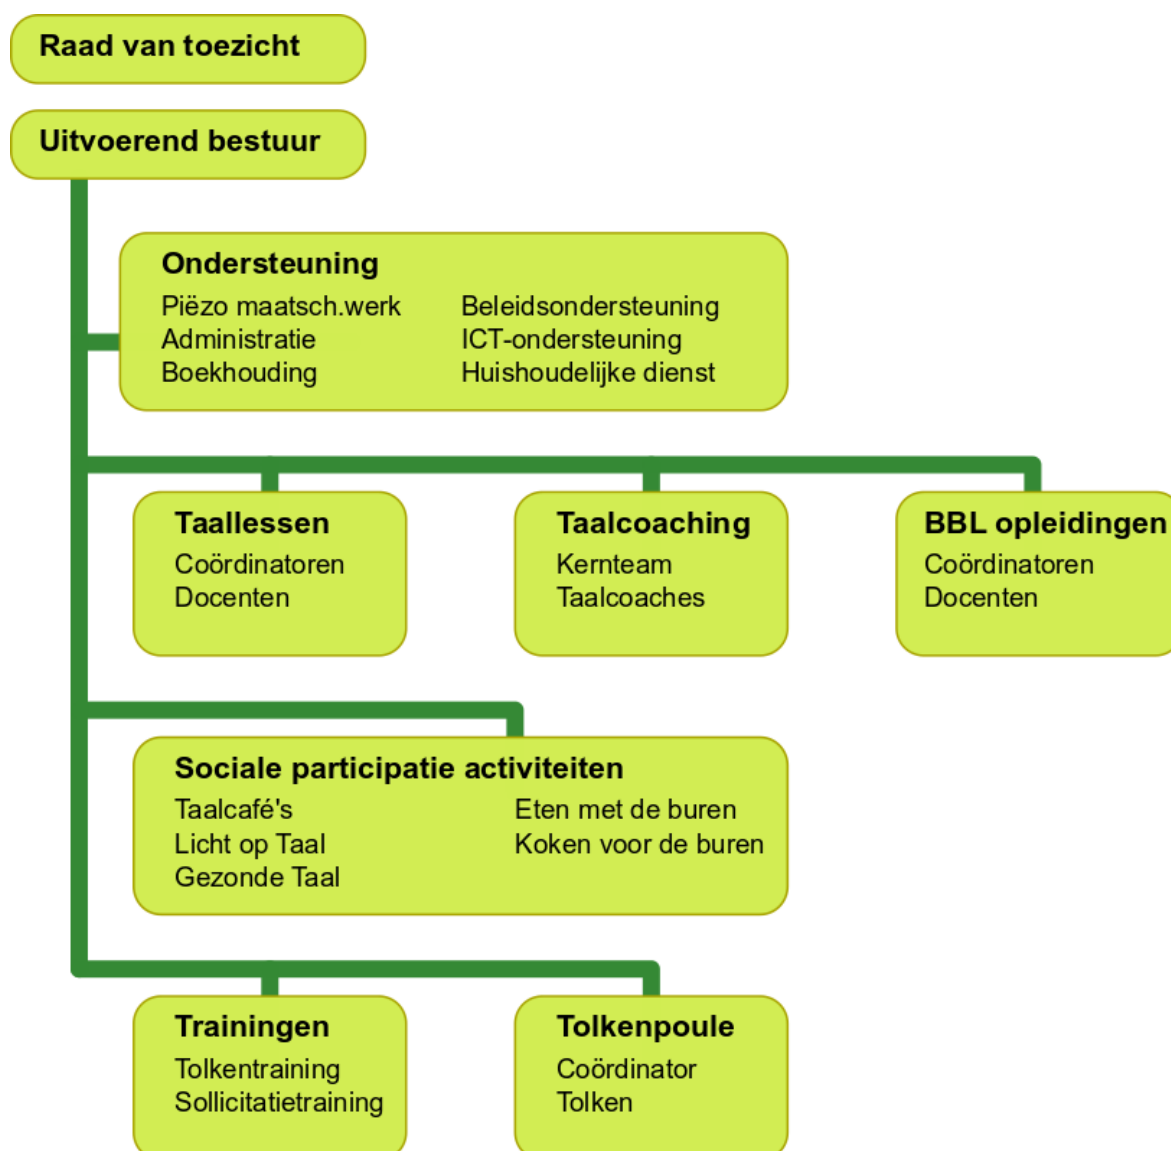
Raad van toezicht

Uitvoerend bestuur

Ondersteuning
Piëzo maatsch.werk
Administratie
Boekhouding

Beleidsondersteuning
ICT-ondersteuning
Huishoudelijke dienst

Taallessen
Coördinatoren
Docenten

Taalcoaching
Kernteam
Taalcoaches

BBL opleidingen
Coördinatoren
Docenten

Sociale participatie activiteiten
Taalcafé's
Licht op Taal
Gezonde Taal

Eten met de buren
Koken voor de buren

Trainingen
Tolkentraining
Sollicitatietraining

Tolkenpoule
Coördinator
Tolken